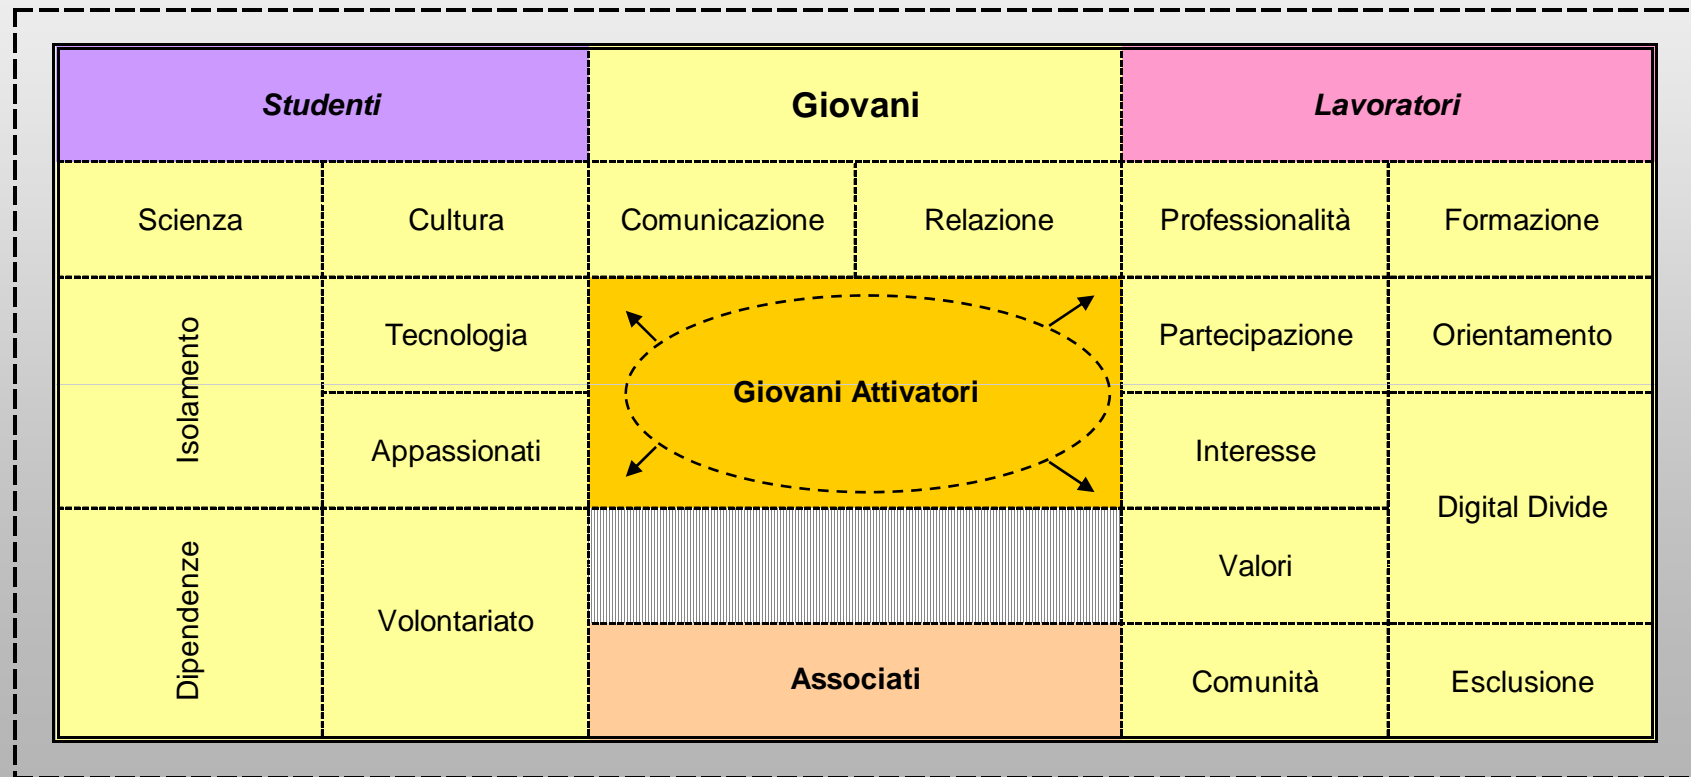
| Studenti | | Giovani | | Lavoratori | |
|---|---|---|---|---|---|
| Scienza | Cultura | Comunicazione | Relazione | Professionalità | Formazione |
| Isolamento | Tecnologia | Giovani Attivatori | | Partecipazione | Orientamento |
| | Appassionati | | | Interesse | Digital Divide |
| Dipendenze | Volontariato | | | Valori | |
| | | Associati | | Comunità | Esclusione |